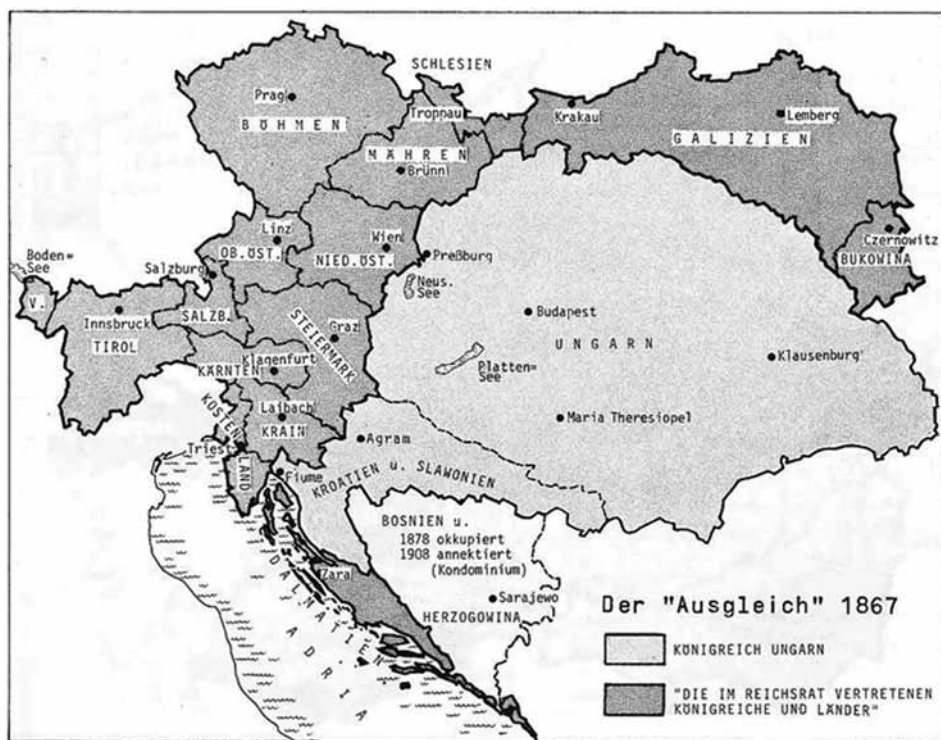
SCHLESIEN
Prag
BÖHMEN
Troppau
Krakau
Lemberg
GALIZIEN
MÄHREN
Brünn
Linz
Wien
Czernowitz
BUKOWINA
Boden=See
Salzburg
OB. ÖST.
NIED. ÖST.
Preßburg
Neus. See
V.
Innsbruck
SALZB.
TIROL
STEIERMARK
Graz
Budapest
UNGARN
Klausenburg
Klagenfurt
KÄRNTEN
Platten=See
Laibach
KRAIN
KÜSTENLAND
Maria Theresiopel
Triest
Agram
Fiume
KROATIEN u. SLAWONIEN
BOSNIEN u.
1878 okkupiert
1908 annektiert
(Kondominium)
Zara
DALMATIEN
ADRIA
Sarajewo
HERZOGOWINA
Der "Ausgleich" 1867
KÖNIGREICH UNGARN
"DIE IM REICHSRAT VERTRETENEN KÖNIGREICHE UND LÄNDER"